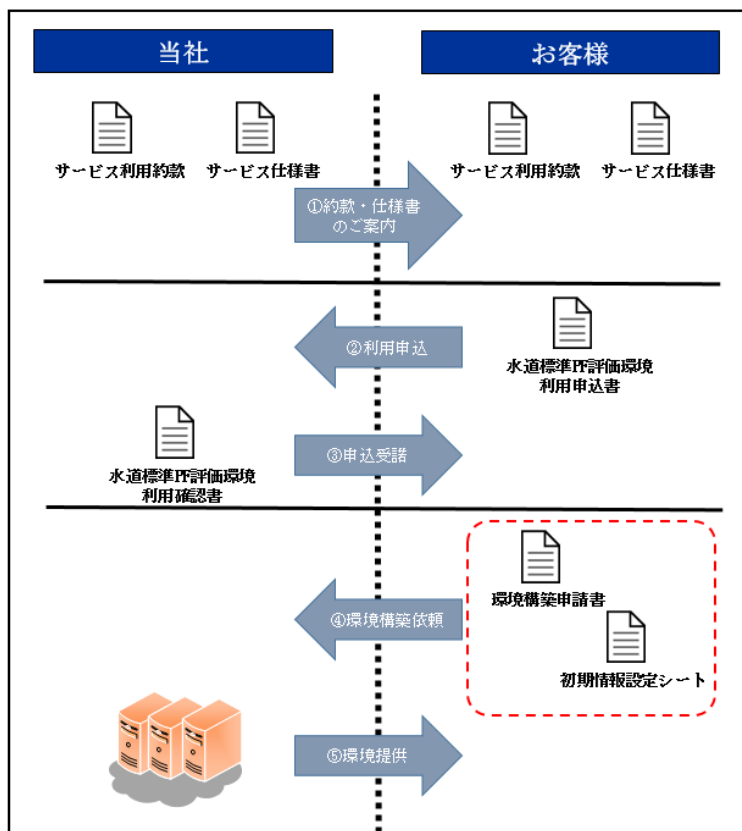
当社

お客様

サービス利用約款

サービス仕様書

サービス利用約款

サービス仕様書

①約款・仕様書のご案内

②利用申込

水道標準PF評価環境
利用申込書

水道標準PF評価環境
利用確認書

③申込受諾

環境構築申請書

④環境構築依頼

初期情報設定シート

⑤環境提供